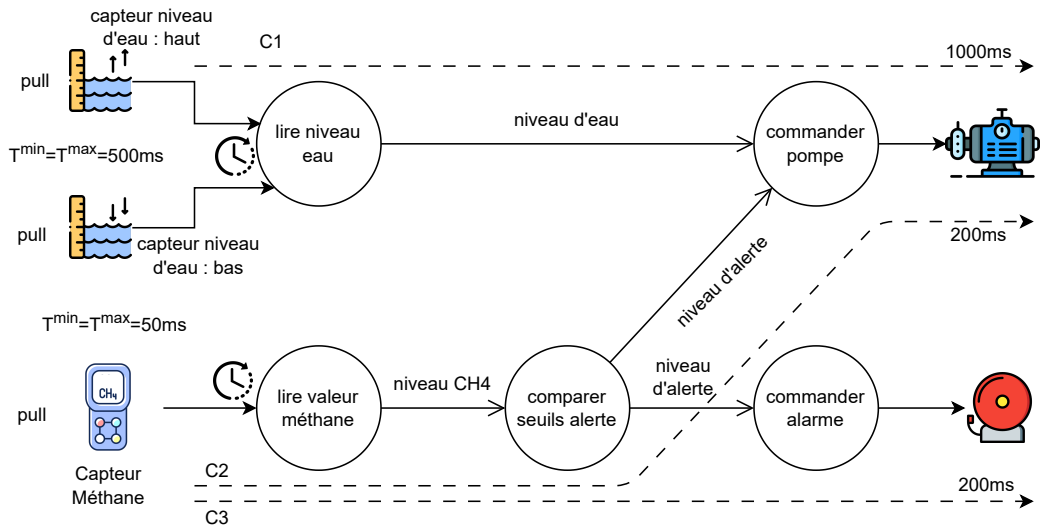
capteur niveau d'eau : haut

C1

1000ms

pull

$T^{min}=T^{max}=500ms$

lire niveau eau

niveau d'eau

commander pompe

pull

capteur niveau d'eau : bas

200ms

niveau d'alerte

$T^{min}=T^{max}=50ms$

$CH_4$

pull

Capteur Méthane

lire valeur méthane

niveau CH4

comparer seuils alerte

niveau d'alerte

commander alarme

C2

200ms

C3